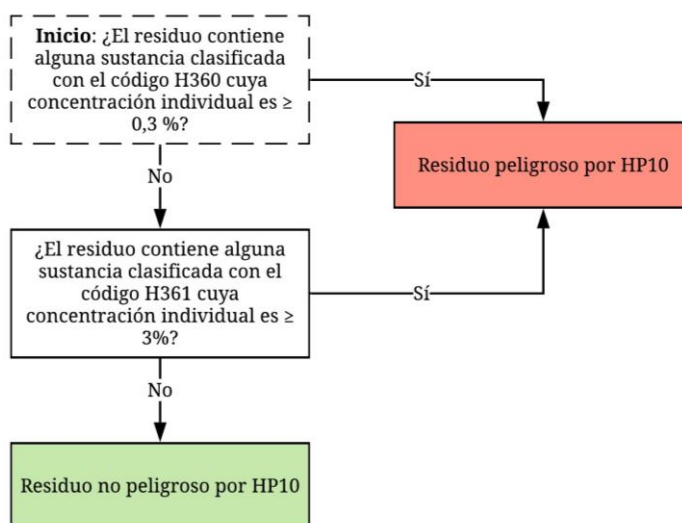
**Inicio**: ¿El residuo contiene alguna sustancia clasificada con el código H360 cuya concentración individual es ≥ 0,3 %?

Sí

Residuo peligroso por HP10

No

¿El residuo contiene alguna sustancia clasificada con el código H361 cuya concentración individual es ≥ 3%?

Sí

No

Residuo no peligroso por HP10